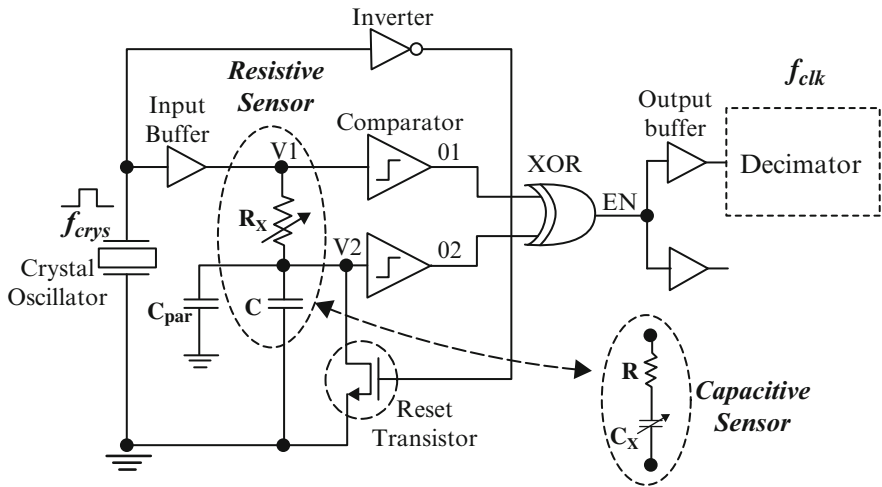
Inverter

Resistive Sensor

$f_{clk}$

Input Buffer

V1

Comparator

01

Output buffer

Decimator

XOR

EN

$f_{crys}$

$R_X$

V2

02

Crystal Oscillator

$C_{par}$

C

R

Reset Transistor

Capacitive Sensor

$C_X$